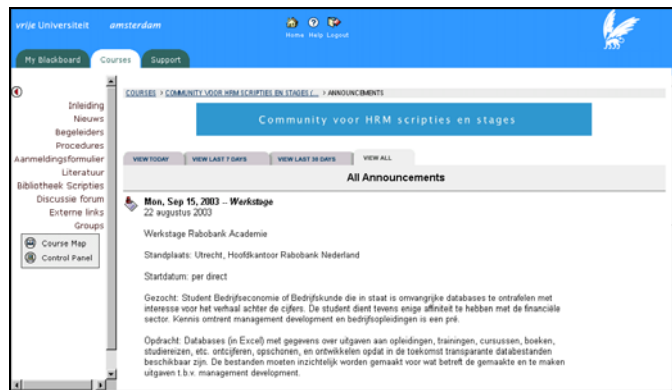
vrije Universiteit amsterdam

Home Help Logout

My Blackboard Courses Support

Inleiding
Nieuws
Begeleiders
Procedures
Aanmeldingsformulier
Literatuur
Bibliotheek Scripties
Discussie forum
Externe links
Groups

Course Map
Control Panel

COURSES > COMMUNITY VOOR HRM SCRIPTIES EN STAGES (... > ANNOUNCEMENTS

Community voor HRM scripties en stages

VIEW TODAY VIEW LAST 7 DAYS VIEW LAST 30 DAYS VIEW ALL

All Announcements

Mon, Sep 15, 2003 -- Werkstage
22 augustus 2003

Werkstage Rabobank Academie

Standplaats: Utrecht, Hoofdkantoor Rabobank Nederland

Startdatum: per direct

Gezocht: Student Bedrijfseconomie of Bedrijfskunde die in staat is omvangrijke databases te ontrafelen met interesse voor het verhaal achter de cijfers. De student dient tevens enige affiniteit te hebben met de financiële sector. Kennis omtrent management development en bedrijfsopleidingen is een pré.

Opdracht: Databases (in Excel) met gegevens over uitgaven aan opleidingen, trainingen, cursussen, boeken, studiereizen, etc. ontcijferen, opschonen, en ontwikkelen opdat in de toekomst transparante databestanden beschikbaar zijn. De bestanden moeten inzichtelijk worden gemaakt voor wat betreft de gemaakte en te maken uitgaven t.b.v. management development.